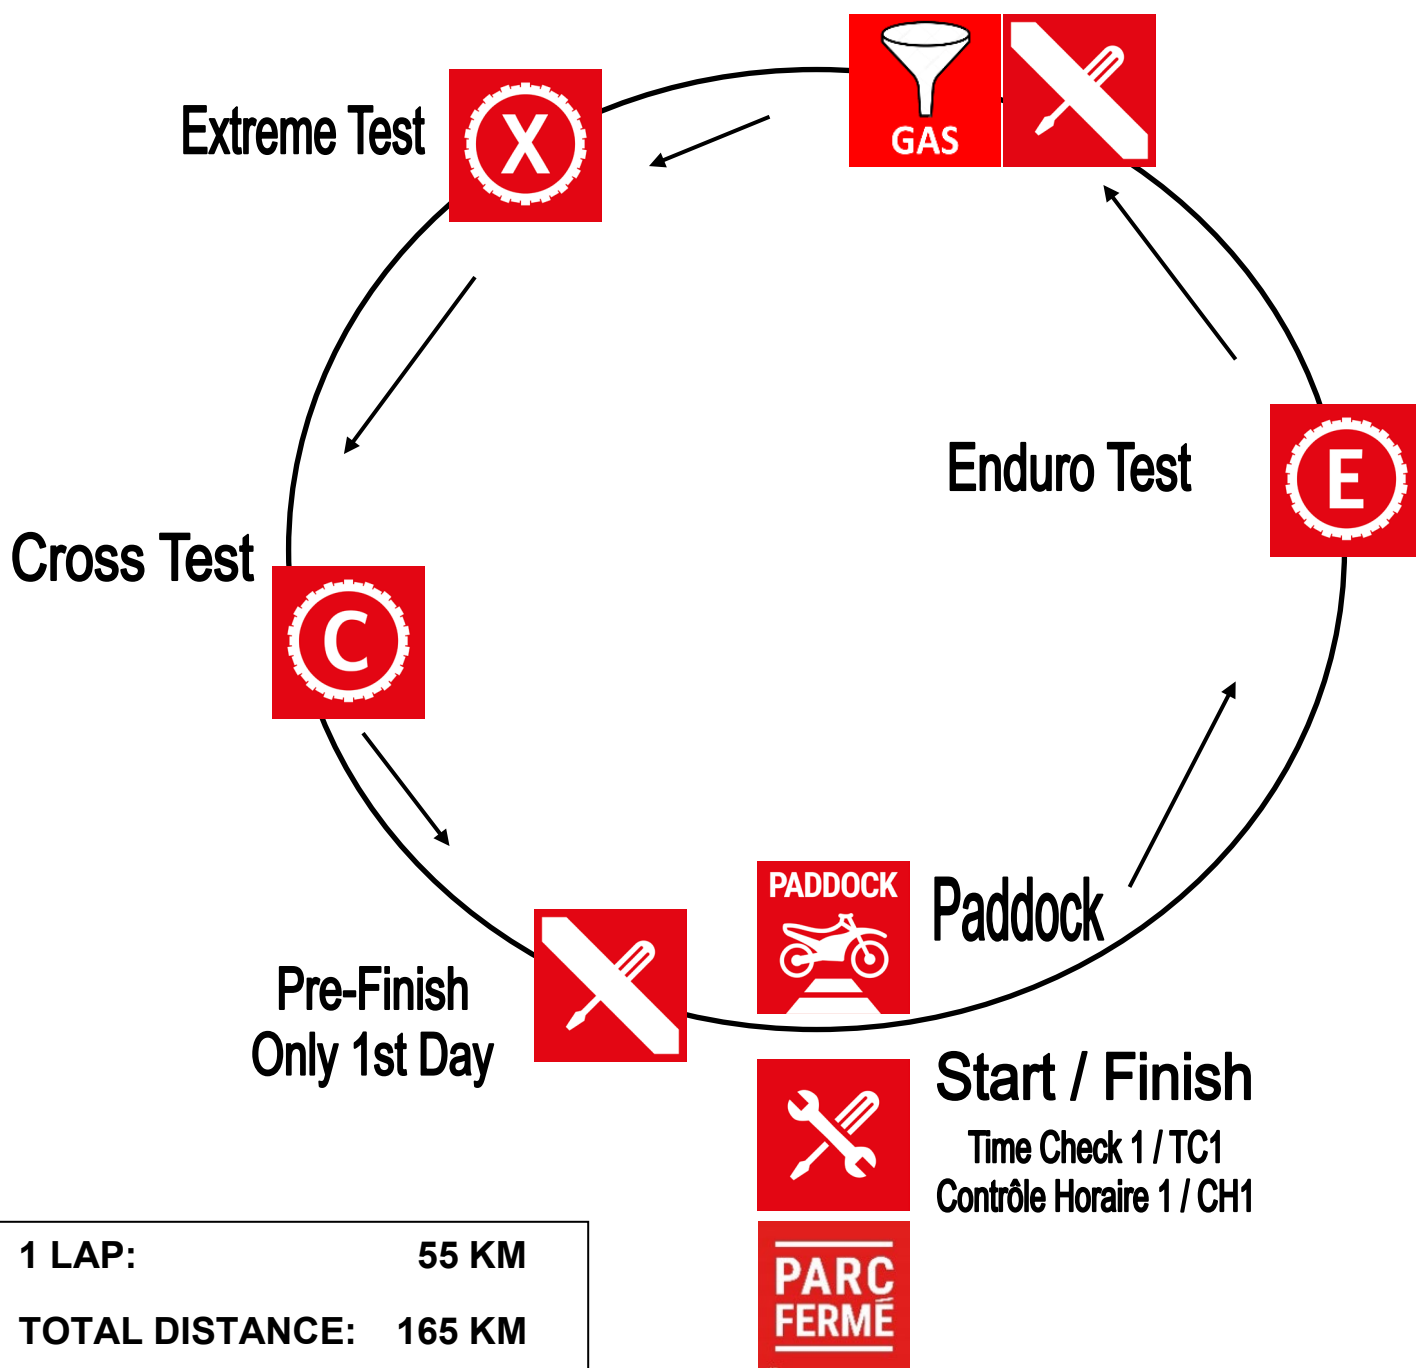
GAS

Extreme Test

X

Enduro Test

E

Cross Test

C

Pre-Finish
Only 1st Day

PADDOCK

Paddock

Start / Finish
Time Check 1 / TC1
Contrôle Horaire 1 / CH1

PARC FERMÉ

| 1 LAP: | 55 KM |
|---|---|
| TOTAL DISTANCE: | 165 KM |